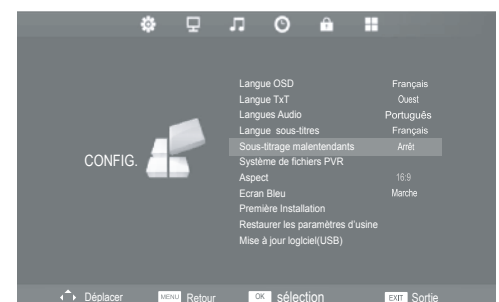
CONFIG.

Langue OSD Français
Langue TxT Ouest
Langues Audio Português
Langue sous-titres Français
Sous-titrage malentendants Arrêt
Système de fichiers PVR
Aspect 16:9
Ecran Bleu Marche
Première Installation
Restaurer les paramètres d'usine
Mise à jour logiciel(USB)

Déplacer MENU Retour OK sélection EXIT Sortie